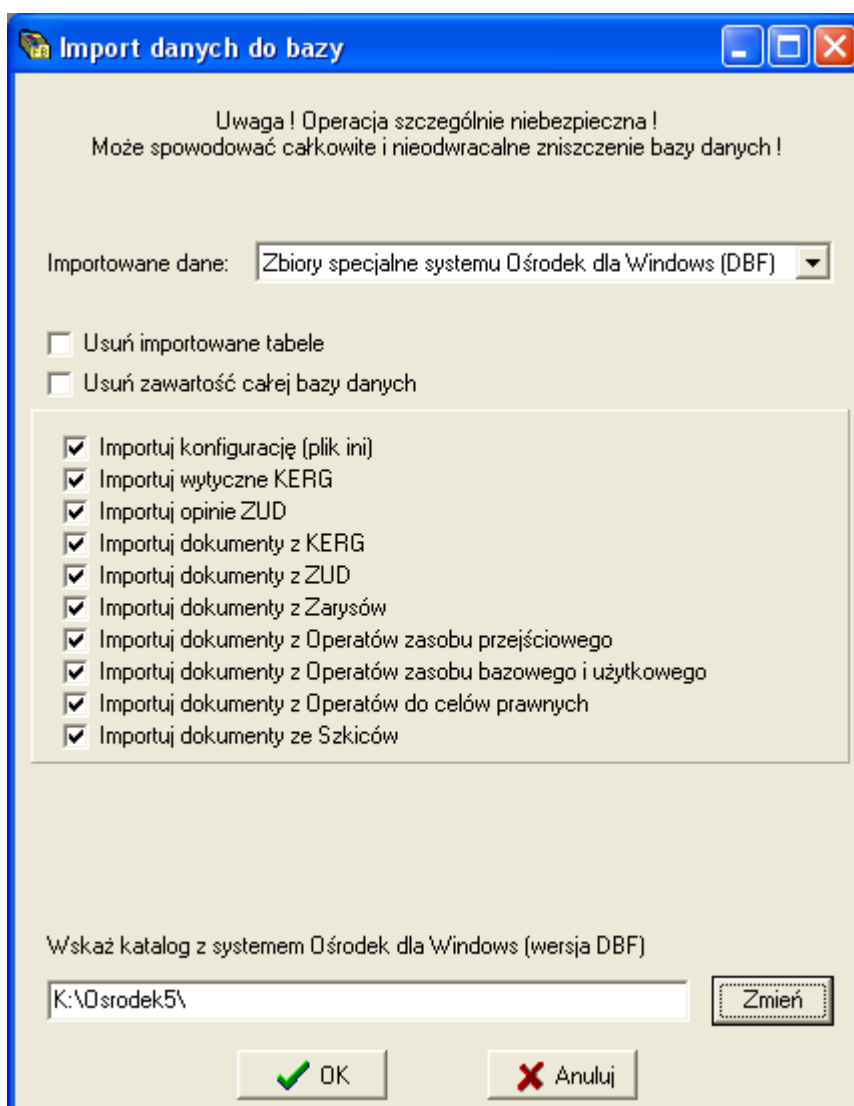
Import danych do bazy

Uwaga ! Operacja szczególnie niebezpieczna !
Może spowodować całkowite i nieodwracalne zniszczenie bazy danych !

Importowane dane: Zbiory specjalne systemu Ośrodek dla Windows (DBF)

Usuń importowane tabele
Usuń zawartość całej bazy danych

Importuj konfigurację (plik ini)
Importuj wytyczne KERG
Importuj opinie ZUD
Importuj dokumenty z KERG
Importuj dokumenty z ZUD
Importuj dokumenty z Zarysów
Importuj dokumenty z Operatów zasobu przejściowego
Importuj dokumenty z Operatów zasobu bazowego i użytkowego
Importuj dokumenty z Operatów do celów prawnych
Importuj dokumenty ze Szkiców

Wskaż katalog z systemem Ośrodek dla Windows (wersja DBF)

K:\Osrodek5\

Zmień

OK

Anuluj